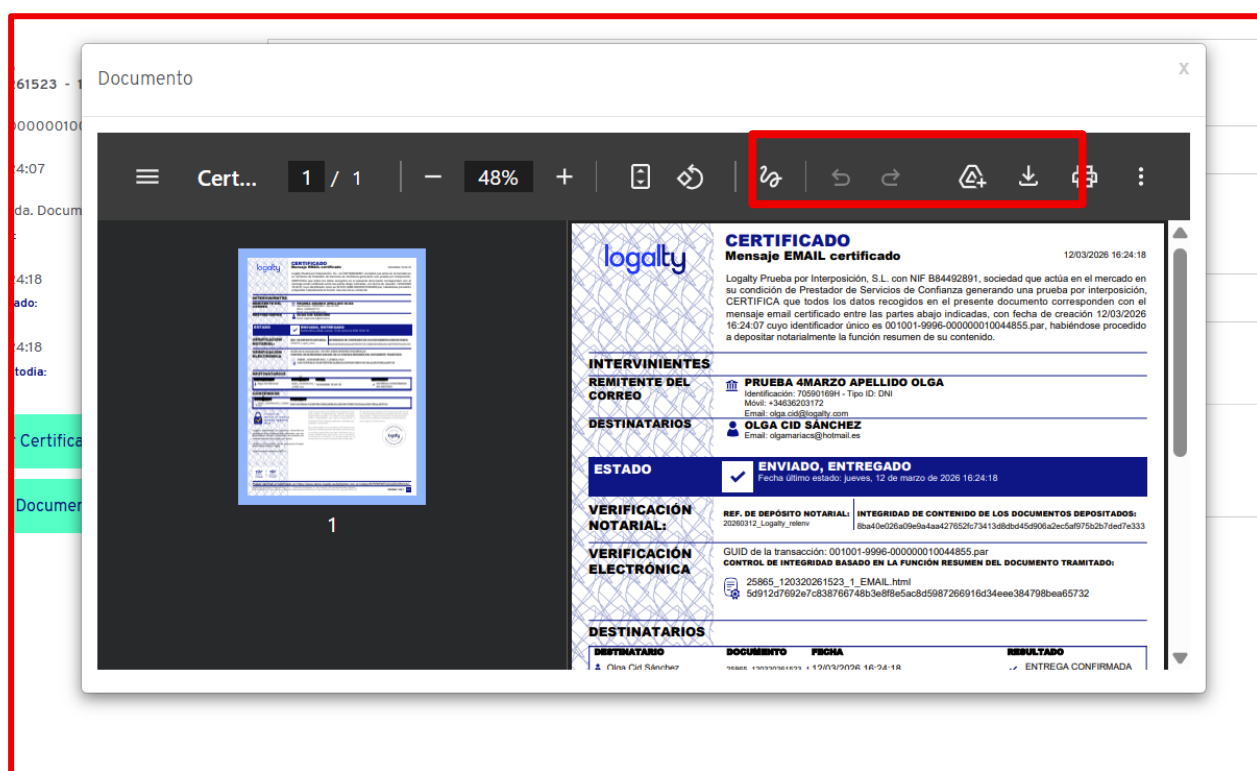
261523 - 1
000000100
24:07
da. Docum
24:18
ado:
24:18
todia:
r Certifica
Documer

Documento
x

Cert... 1 / 1 − 48% +

1

logalty

CERTIFICADO
Mensaje EMAIL certificado
12/03/2026 16:24:18

Logalty Prueba por Interposición, S.L. con NIF B84492891, sociedad que actúa en el mercado en su condición de Prestador de Servicios de Confianza generando una prueba por interposición, CERTIFICA que todos los datos recogidos en el presente documento corresponden con el mensaje email certificado entre las partes abajo indicadas, con fecha de creación 12/03/2026 16:24:07 cuyo identificador único es 001001-9996-000000010044855.par, habiéndose procedido a depositar notarialmente la función resumen de su contenido.

INTERVINIENTES
REMITENTE DEL CORREO
PRUEBA 4MARZO APELLIDO OLGA
Identificación: 70590169H - Tipo ID: DNI
Móvil: +34636203172
Email: olga.cid@logalty.com
DESTINATARIOS
OLGA CID SÁNCHEZ
Email: olgamariacs@hotmail.es

ESTADO
ENVIADO, ENTREGADO
Fecha último estado: jueves, 12 de marzo de 2026 16:24:18

VERIFICACIÓN NOTARIAL:
REF. DE DEPÓSITO NOTARIAL:
20260312_Logalty_relenv
INTEGRIDAD DE CONTENIDO DE LOS DOCUMENTOS DEPOSITADOS:
8ba40e026a09e9a4aa427652fc73413d8dbd45d906a2ec5af975b2b7ded7e333

VERIFICACIÓN ELECTRÓNICA
GUID de la transacción: 001001-9996-000000010044855.par
CONTROL DE INTEGRIDAD BASADO EN LA FUNCIÓN RESUMEN DEL DOCUMENTO TRAMITADO:
25865_120320261523_1_EMAIL.html
5d912d7692e7c838766748b3e8f8e5ac8d5987266916d34eee384798bea65732

DESTINATARIOS
| DESTINATARIO | DOCUMENTO | FECHA | RESULTADO |
|---|---|---|---|
| Olga Cid Sánchez | 25865_120320261523 | 12/03/2026 16:24:18 | ENTREGA CONFIRMADA |